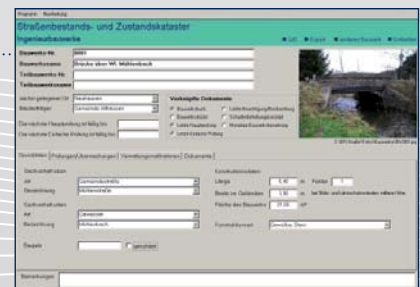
Programm Bearbeitung

Straßenbestands- und Zustandskataster
Ingenieurbauwerke

Bauwerks-Nr. 0001
Bauwerksname Brücke über Wf. Mühlenbach
Teilbauwerks-Nr.
Teilbauwerksname

zwischen gelegenem Ort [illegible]
Stadtteil/Ortsteil Gemeinde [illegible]

Die nächste Hauptprüfung ist fällig bis:
Die nächste Einfache Prüfung ist fällig bis:

Vorhandene Dokumente
Bauwerksbuch
Bauwerksakte
Letzte Hauptprüfung
Letzte Einfache Prüfung
Letzte Besichtigung/Beobachtung
Schadensbehebungsnachweis
Aktuelles Bauwerksverzeichnis

Grunddaten | Prüfungen/Untersuchungen | Verwaltungsmaßnahmen | Dokumente

Durchführung durch
Art Gemeindestraße
Bezeichnung Mühlenstraße

Durchführung unter
Art Gewässer
Bezeichnung Mühlenbach

Konstruktionsdaten
Länge 5,40 m Felder 1
Breite zw. Geländern 5,90 m
Fläche des Bauwerks 31,86 m²

Konstruktionsart Gewölbe, Stein

Baujahr

Bemerkungen